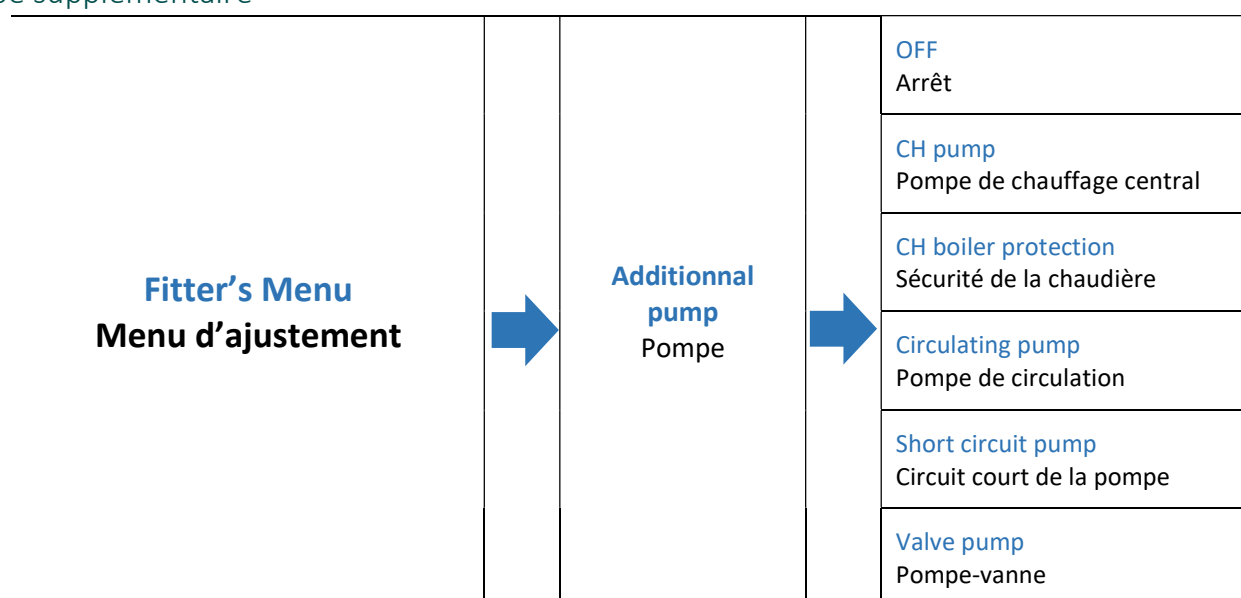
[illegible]e supplémentaire

| Fitter's Menu<br>Menu d'ajustement | | Additionnal pump<br>Pompe | | OFF<br>Arrêt |
|---|---|---|---|---|
| | | | | CH pump<br>Pompe de chauffage central |
| | | | | CH boiler protection<br>Sécurité de la chaudière |
| | | | | Circulating pump<br>Pompe de circulation |
| | | | | Short circuit pump<br>Circuit court de la pompe |
| | | | | Valve pump<br>Pompe-vanne |